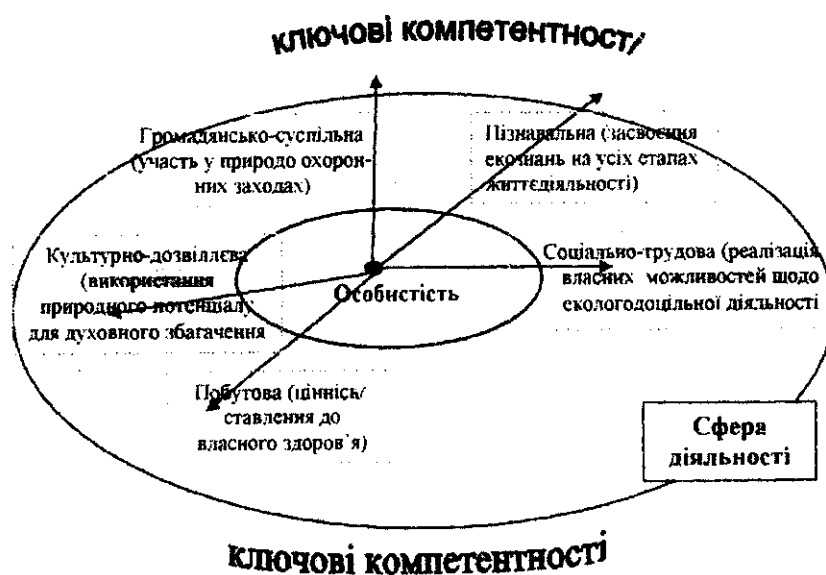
ключові компетентності

Громадянсько-суспільна (участь у природо охоронних заходах)

Пізнавальна (засвоєння екознань на усіх етапах життєдіяльності)

Культурно-дозвіллєва (використання природного потенціалу для духовного збагачення

Особистість

Соціально-трудова (реалізація власних можливостей щодо екологодоцільної діяльності

Побутова (цінність/ ставлення до власного здоров'я)

Сфера діяльності

ключові компетентності